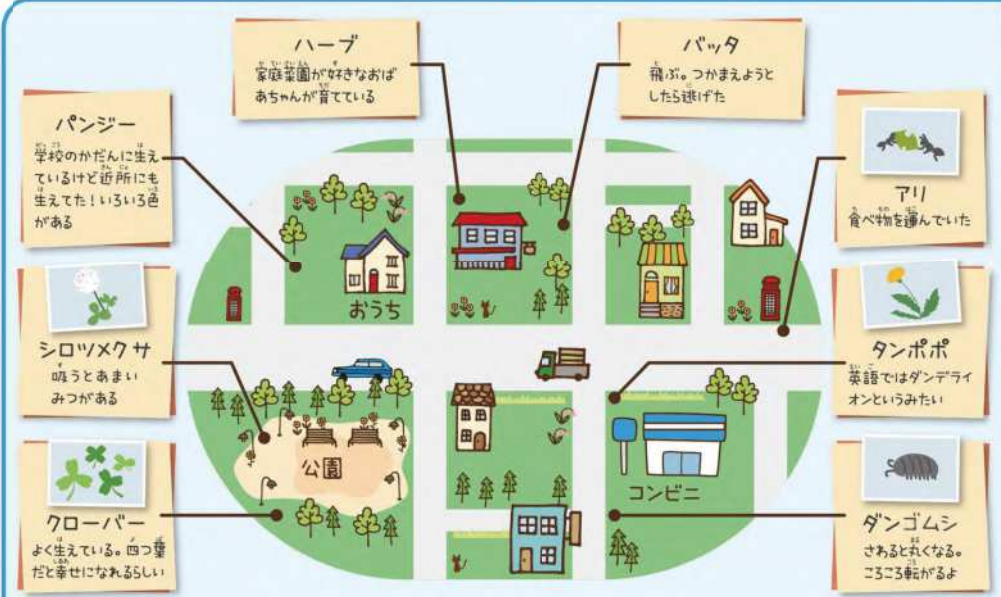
ハーブ
家庭菜園が好きなおばあちゃんが育てている

バッタ
飛ぶ。つかまえようとしたら逃げた

パンジー
学校のかだんに生えているけど近所にも生えてた！いろいろ色がある

アリ
食べ物を運んでいた

シロツメクサ
吸うとあまいみつがある

タンポポ
英語ではダンデライオンというみたい

クローバー
よく生えている。四つ葉だと幸せになれるらしい

ダンゴムシ
さわると丸くなる。ころころ転がるよ

おうち

公園

コンビニ